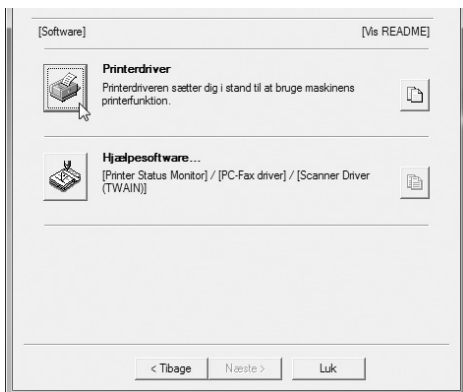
[Software]

[Vis README]

Printerdriver
Printerdriveren sætter dig i stand til at bruge maskinens printerfunktion.

Hjælpesoftware...
[Printer Status Monitor] / [PC-Fax driver] / [Scanner Driver (TWAIN)]

< Tibage

Næste >

Luk